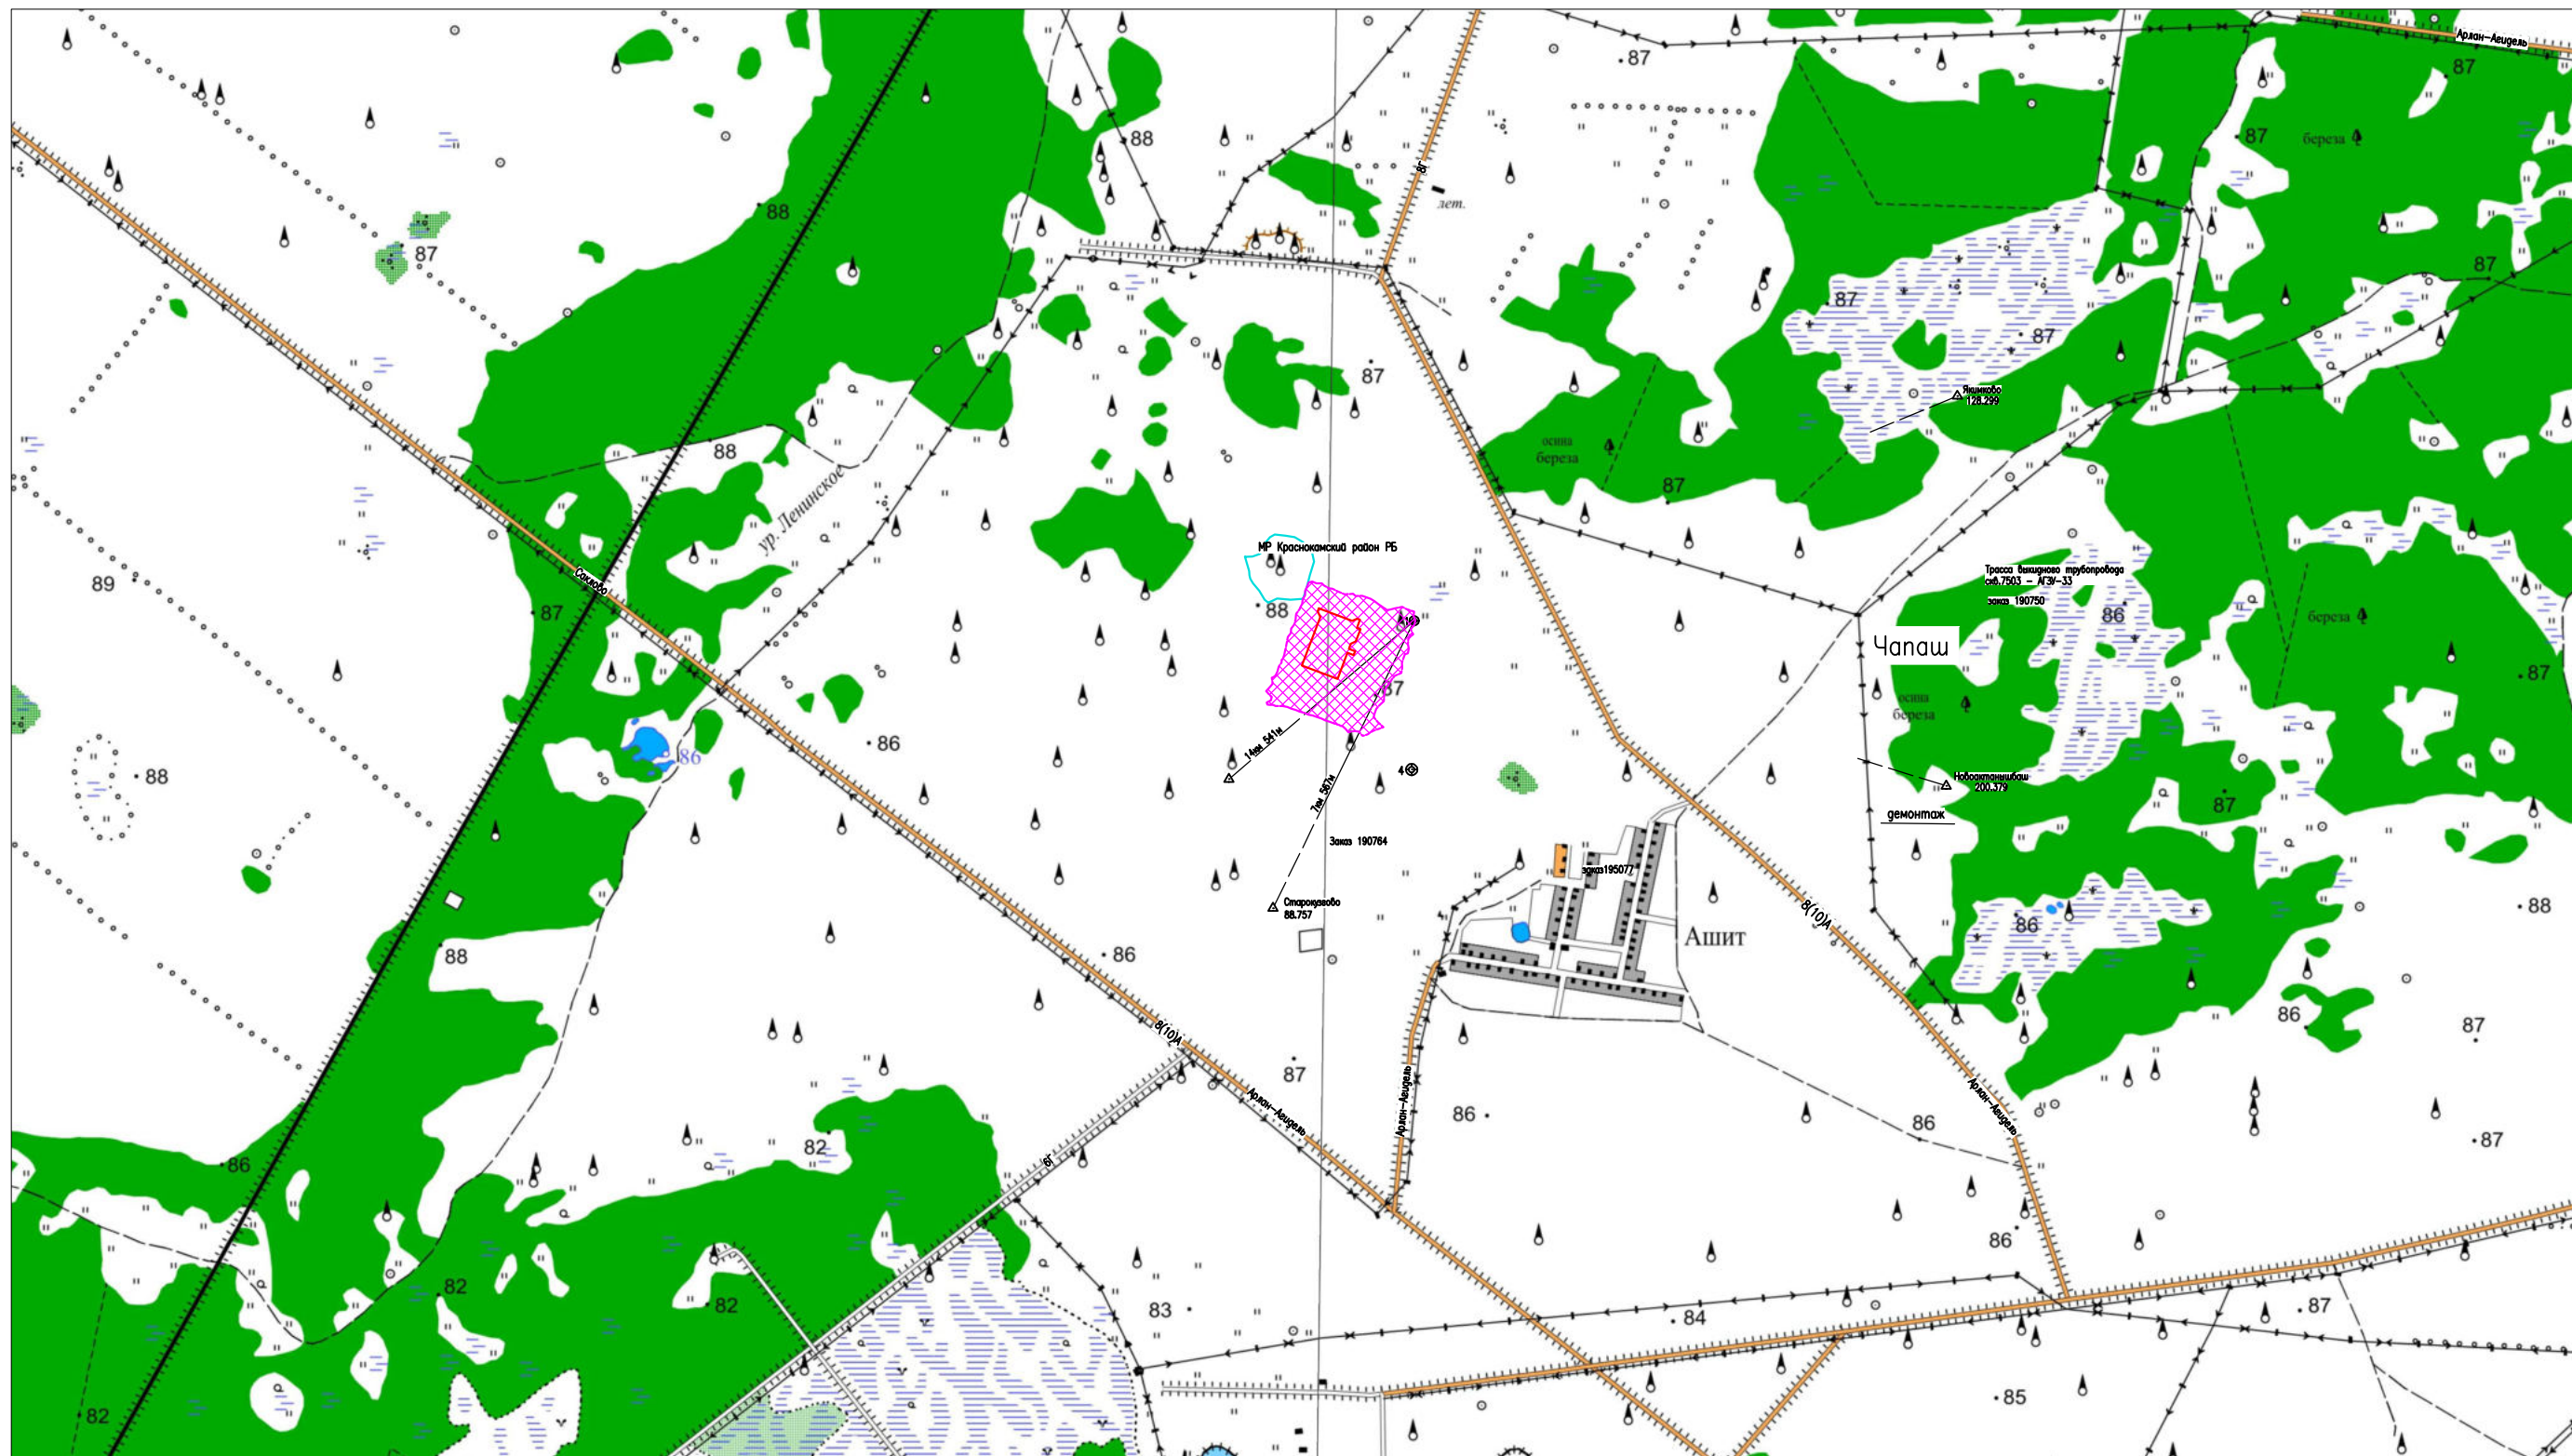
Арлан–Аеидель
87
88
88
87
87
8Г
лет.
87
87
87
87
87
берeза
87
87
Янгиково
128.299
осина
береза
87
88
ур. Ленинское
МР Краснокамский район РБ
Трасса выкидного трубопровода скв.7503 – АГЗУ-33
Заказ 190750
89
Сакловка
87
88
419
86
береза
Чапаш
87
87
87
86
86
14км 541м
7км 567м
4
осина
береза
88
Новоактанышбаш
200.379
демонтаж
87
Заказ 190764
заказ195077
Старокуяново
88.757
8(10)А
Ашит
88
86
88
86
8(10)А
86
86
87
Арлан–Аеидель
Арлан–Аеидель
Арлан–Аеидель
87
86
86
87
82
86
8Г
86
82
82
83
84
87
82
85